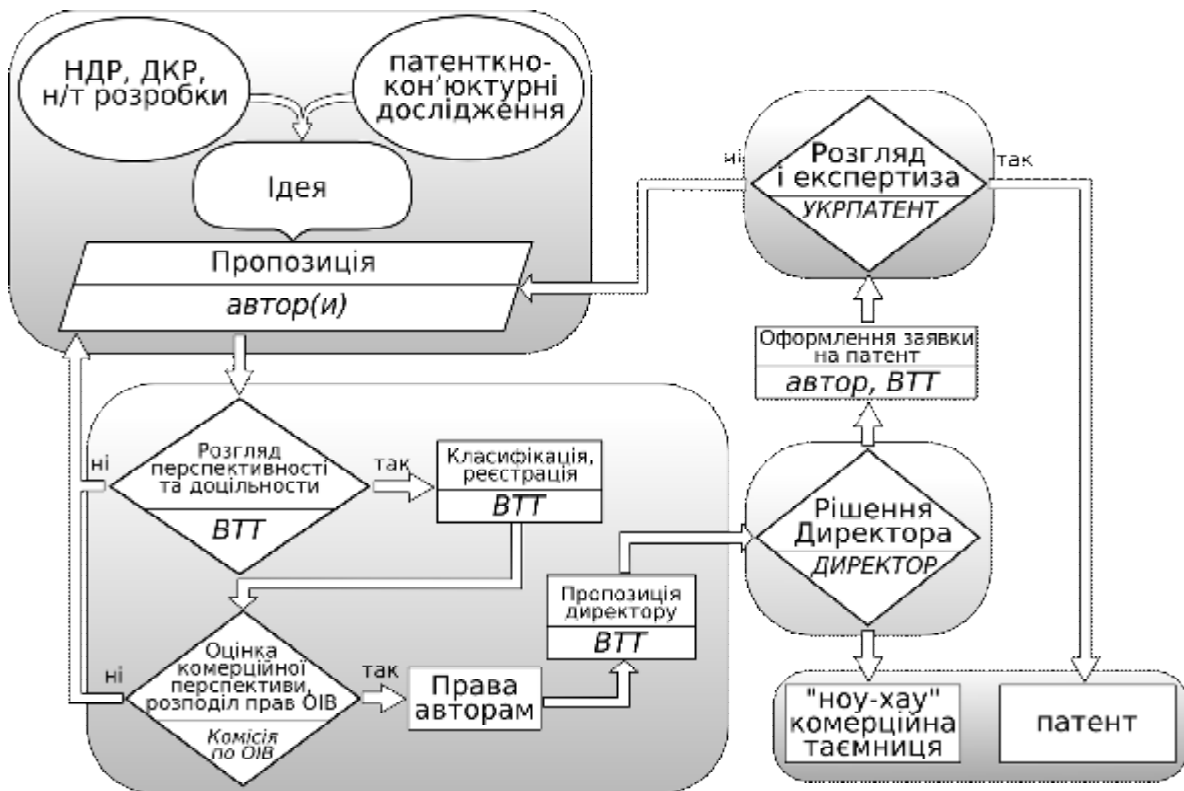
НДР, ДКР, н/т розробки

патентнокон'юктурні дослідження

Ідея

Пропозиція

автор(и)

ні

Розгляд і експертиза

УКРПАТЕНТ

так

Оформлення заявки на патент

автор, ВТТ

ні

Розгляд перспективності та доцільності

ВТТ

так

Класифікація, реєстрація

ВТТ

Рішення Директора

ДИРЕКТОР

Пропозиція директору

ВТТ

ні

Оцінка комерційної перспективи, розподіл прав ОІВ

Комісія по ОІВ

так

Права авторам

"ноу-хау" комерційна таємниця

патент